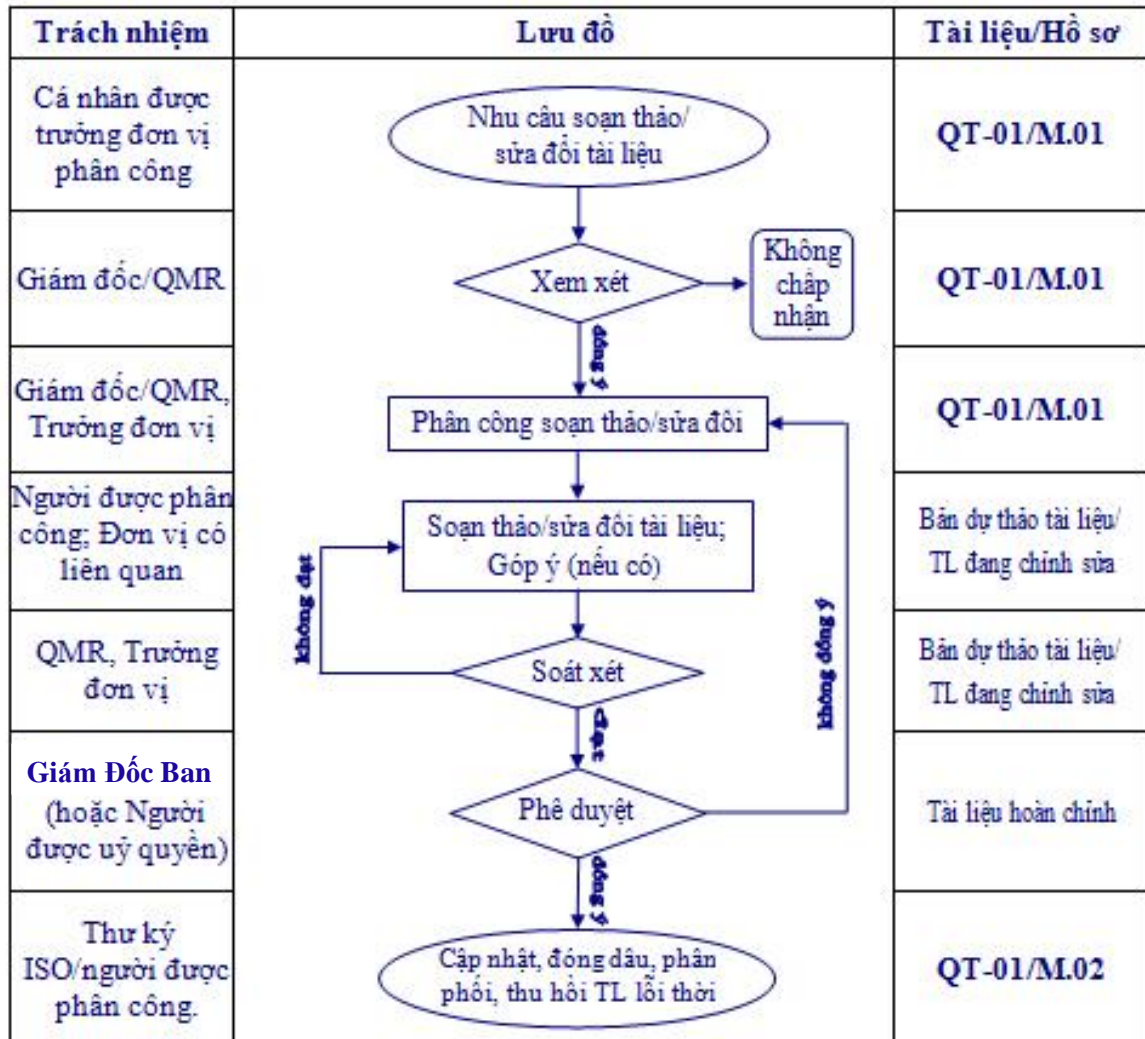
| Trách nhiệm | Lưu đồ | Tài liệu/Hồ sơ |
|---|---|---|
| Cá nhân được trưởng đơn vị phân công | Nhu cầu soạn thảo/ sửa đổi tài liệu | QT-01/M.01 |
| Giám đốc/QMR | Xem xét → Không chấp nhận; đồng ý | QT-01/M.01 |
| Giám đốc/QMR, Trưởng đơn vị | Phân công soạn thảo/sửa đổi | QT-01/M.01 |
| Người được phân công; Đơn vị có liên quan | Soạn thảo/sửa đổi tài liệu; Góp ý (nếu có) | Bản dự thảo tài liệu/ TL đang chỉnh sửa |
| QMR, Trưởng đơn vị | Soát xét; không đạt; đạt | Bản dự thảo tài liệu/ TL đang chỉnh sửa |
| Giám Đốc Ban (hoặc Người được uỷ quyền) | Phê duyệt; không đồng ý; đồng ý | Tài liệu hoàn chỉnh |
| Thư ký ISO/người được phân công. | Cập nhật, đóng dấu, phân phối, thu hồi TL lỗi thời | QT-01/M.02 |